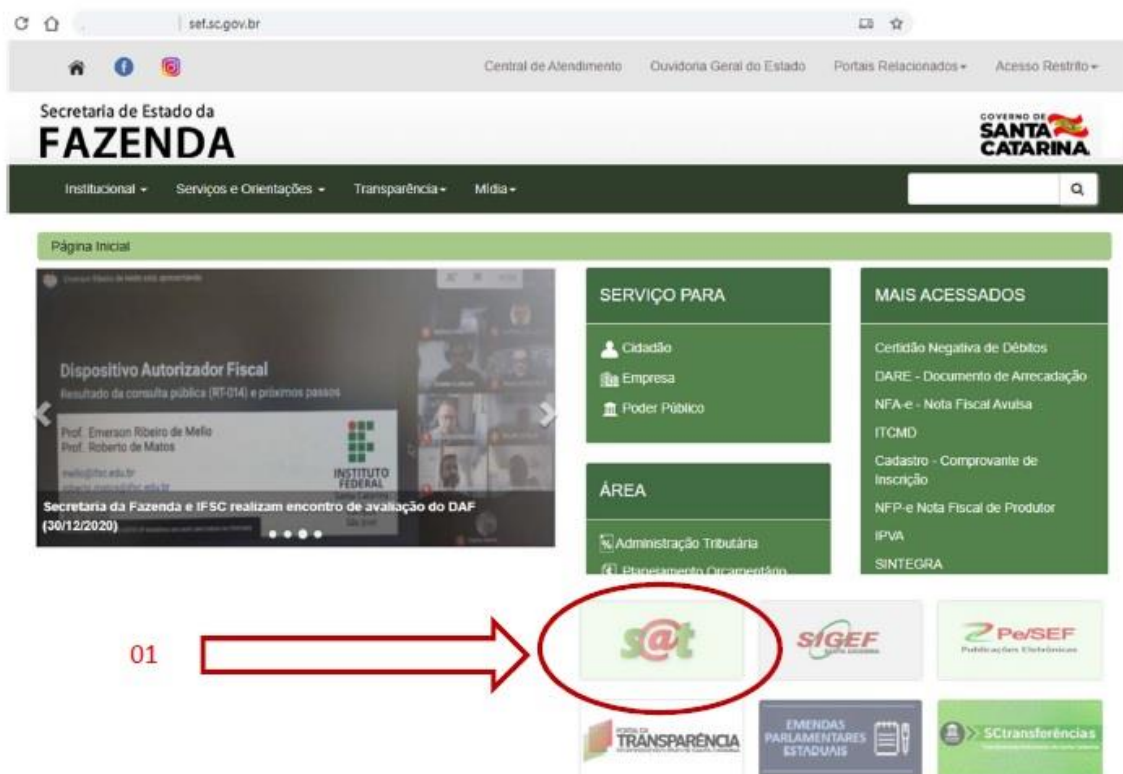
sef.sc.gov.br

Central de Alendimento Ouvidoria Geral do Estado Portais Relacionados Acesso Restrito

Secretaria de Estado da
FAZENDA

GOVERNO DE SANTA CATARINA

Institucional Serviços e Orientações Transparência Mídia

Página Inicial

Dispositivo Autorizador Fiscal
Resultado da consulta pública (RT-014) e próximos passos

Prof. Emerson Ribeiro de Mello
Prof. Roberto de Matos

INSTITUTO FEDERAL

Secretaria da Fazenda e IFSC realizam encontro de avaliação do DAF (30/12/2020)

SERVIÇO PARA

Cidadão
Empresa
Poder Público

ÁREA

Administração Tributária
Planejamento Orçamentário

MAIS ACESSADOS

Certidão Negativa de Débitos
DARE - Documento de Arrecadação
NFA-e - Nota Fiscal Avulsa
ITCMD
Cadastro - Comprovante de Inscrição
NFP-e Nota Fiscal de Produtor
IPVA
SINTEGRA

01

s@t

SIGEF

Pe/SEF
Publicações Eletrônicas

TRANSPARÊNCIA

EMENDAS PARLAMENTARES ESTADUAIS

SCtransferências